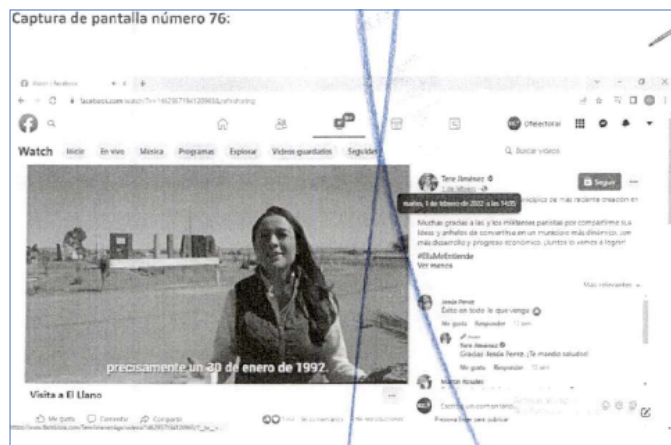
Captura de pantalla número 76:

Watch Inicio En vivo Música Programas Explorar Videos guardados Seguidos

Buscar videos

Tere Jiménez
martes, 1 de febrero de 2022 a las 14:05

Seguir

Muchas gracias a las y los militantes panistas por compartirme sus ideas y anhelos de convertirse en un municipio más dinámico, con más desarrollo y progreso económico. ¡Juntos lo vamos a lograr!
#ElLlanoMeEntiende
Ver menos

Más relevantes

Jesús Perez
Esto en todo lo que venga

Me gusta Responder

Tere Jiménez
Gracias Jesús Perez. ¡Te mando saludos!

Me gusta Responder

precisamente un 30 de enero de 1992.

Visita a El Llano

Me gusta Comentar Compartir

Escribe un comentario...

Presiona Enter para publicar